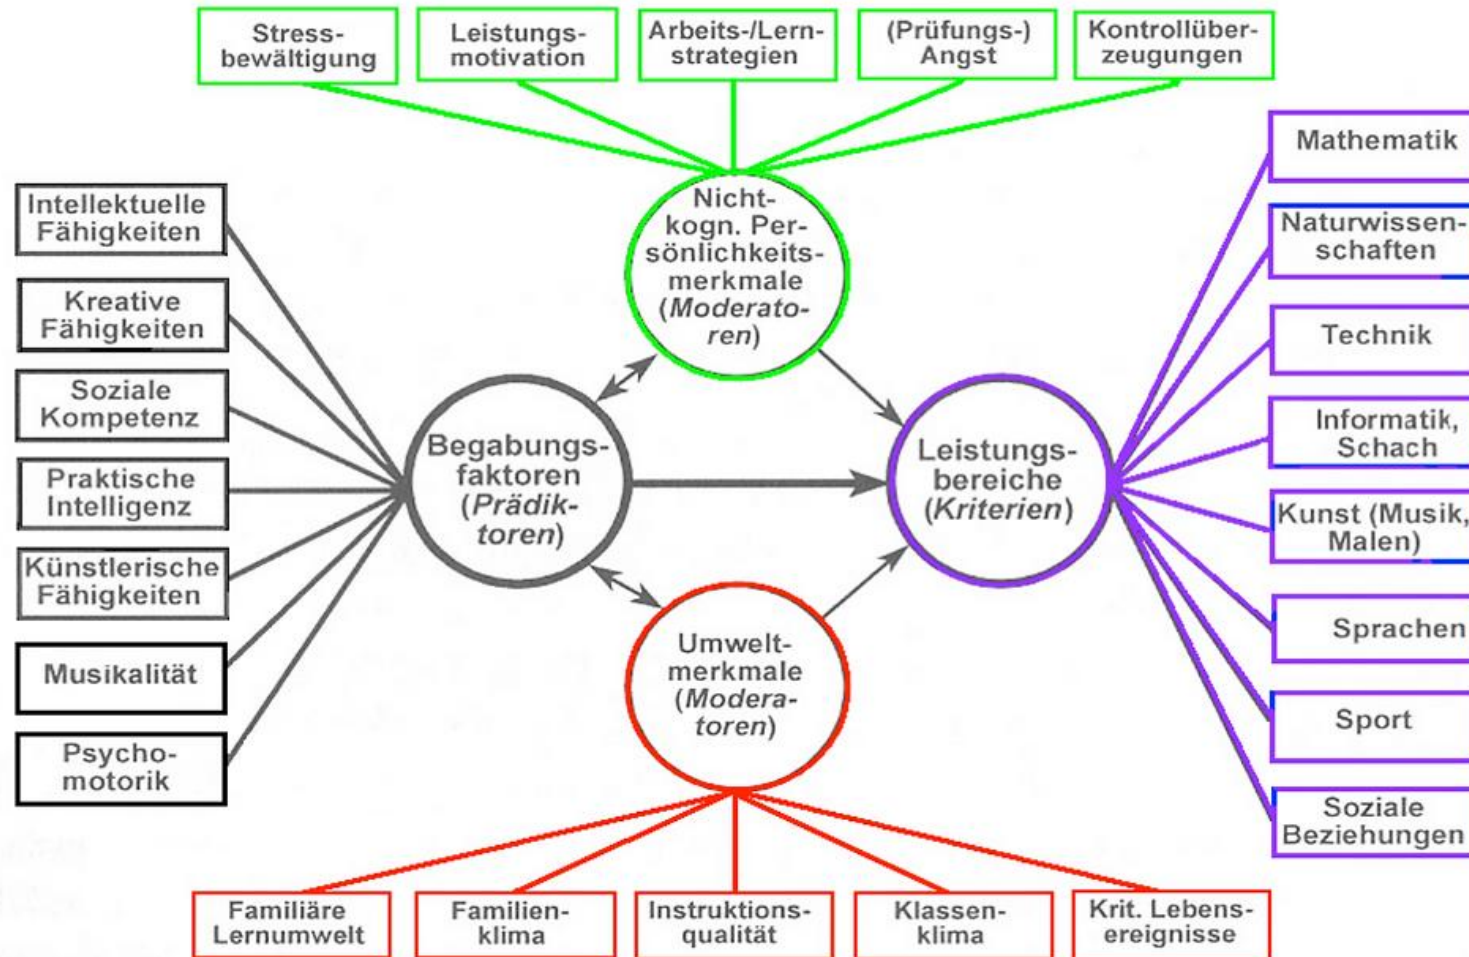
Stressbewältigung

Leistungsmotivation

Arbeits-/Lernstrategien

(Prüfungs-) Angst

Kontrollüberzeugungen

Nicht-kogn. Persönlichkeitsmerkmale (*Moderatoren*)

Intellektuelle Fähigkeiten

Kreative Fähigkeiten

Soziale Kompetenz

Praktische Intelligenz

Künstlerische Fähigkeiten

Musikalität

Psychomotorik

Begabungsfaktoren (*Prädiktoren*)

Leistungsbereiche (*Kriterien*)

Mathematik

Naturwissenschaften

Technik

Informatik, Schach

Kunst (Musik, Malen)

Sprachen

Sport

Soziale Beziehungen

Umweltmerkmale (*Moderatoren*)

Familiäre Lernumwelt

Familienklima

Instruktionsqualität

Klassenklima

Krit. Lebensereignisse